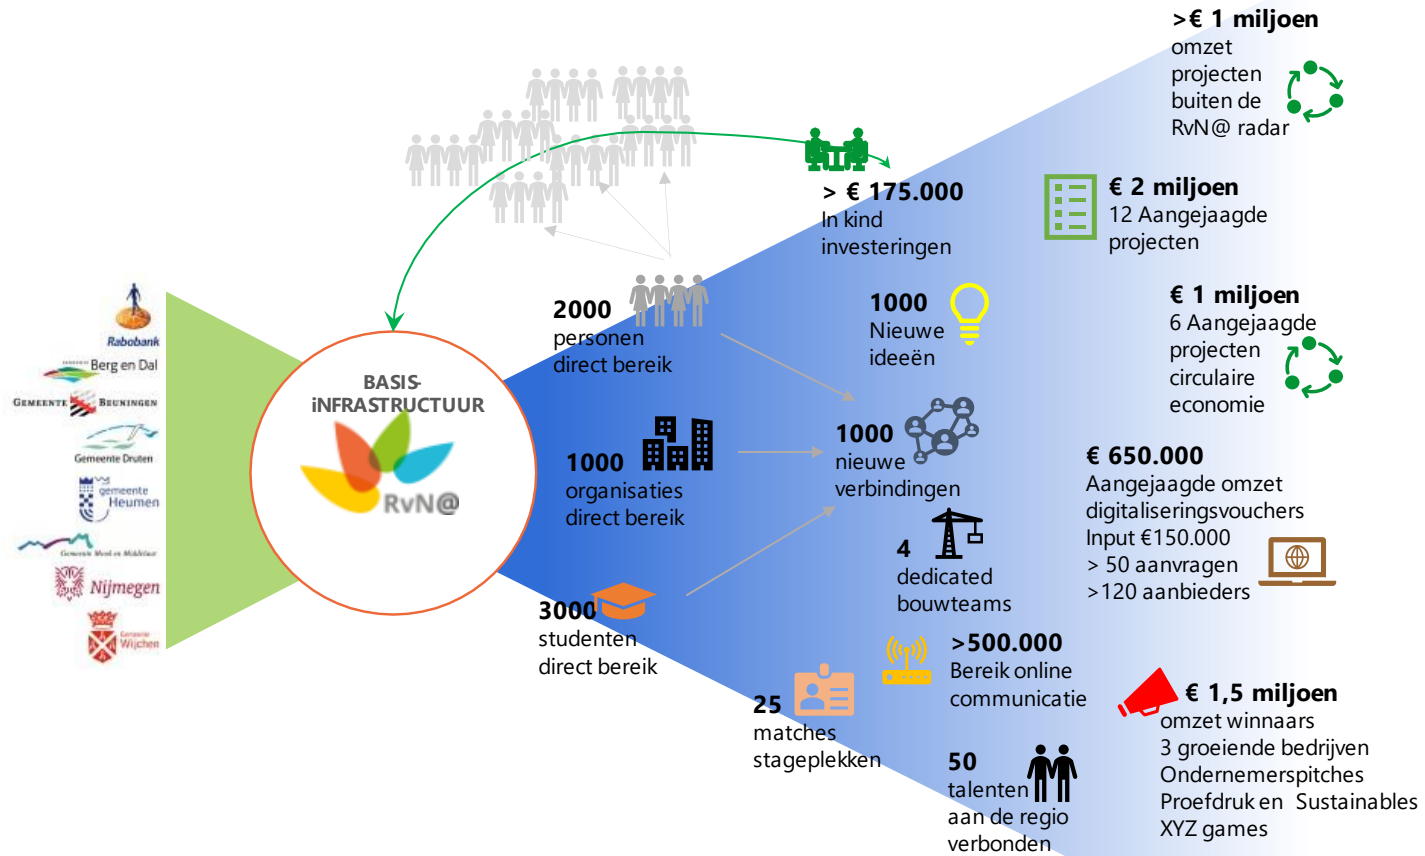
Rabobank
Berg en Dal
Gemeente Beuningen
Gemeente Druten
gemeente Heumen
Gemeente Mook en Middelaar
Nijmegen
Gemeente Wijchen

BASIS-
INFRASTRUCTUUR
RvN@

2000
personen
direct bereik

1000
organisaties
direct bereik

3000
studenten
direct bereik

> € 175.000
In kind
investeringen

1000
Nieuwe
ideeën

1000
nieuwe
verbindingen

4
dedicated
bouwteams

>500.000
Bereik online
communicatie

25
matches
stageplekken

50
talenten
aan de regio
verbonden

>€ 1 miljoen
omzet
projecten
buiten de
RvN@ radar

€ 2 miljoen
12 Aangejaagde
projecten

€ 1 miljoen
6 Aangejaagde
projecten
circulaire
economie

€ 650.000
Aangejaagde omzet
digitaliseringsvouchers
Input €150.000
> 50 aanvragen
>120 aanbieders

€ 1,5 miljoen
omzet winnaars
3 groeiende bedrijven
Ondernemerspitches
Proefdruk en Sustainables
XYZ games